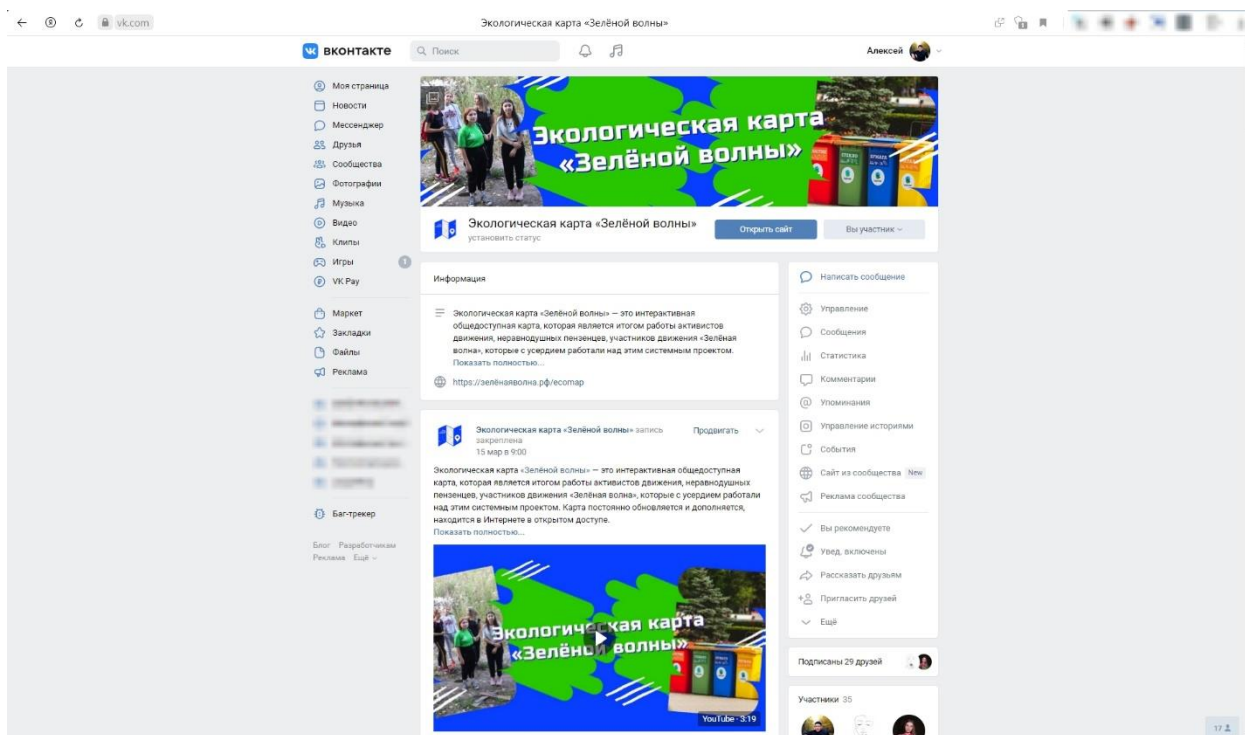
vk.com

Экологическая карта «Зелёной волны»

вконтакте

Поиск

Алексей

Моя страница
Новости
Мессенджер
Друзья
Сообщества
Фотографии
Музыка
Видео
Клипы
Игры
VK Pay

Маркет
Закладки
Файлы
Реклама

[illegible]
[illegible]
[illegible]
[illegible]
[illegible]

Баг-трекер

Блог Разработчикам
Реклама Ещё

Экологическая карта «Зелёной волны»

Экологическая карта «Зелёной волны»
установить статус

Открыть сайт

Вы участник

Информация

Экологическая карта «Зелёной волны» — это интерактивная общедоступная карта, которая является итогом работы активистов движения, неравнодушных пензенцев, участников движения «Зелёная волна», которые с усердием работали над этим системным проектом.
Показать полностью...

https://зелёнаяволна.рф/ecomap

Экологическая карта «Зелёной волны» запись закреплена
15 мар в 9:00

Продвигать

Экологическая карта «Зелёной волны» — это интерактивная общедоступная карта, которая является итогом работы активистов движения, неравнодушных пензенцев, участников движения «Зелёная волна», которые с усердием работали над этим системным проектом. Карта постоянно обновляется и дополняется, находится в Интернете в открытом доступе.
Показать полностью...

Экологическая карта «Зелёной волны»

YouTube · 3:19

Написать сообщение
Управление
Сообщения
Статистика
Комментарии
Упоминания
Управление историями
События
Сайт из сообщества New
Реклама сообщества
Вы рекомендуете
Увед. включены
Рассказать друзьям
Пригласить друзей
Ещё

Подписаны 29 друзей

Участники 35

17